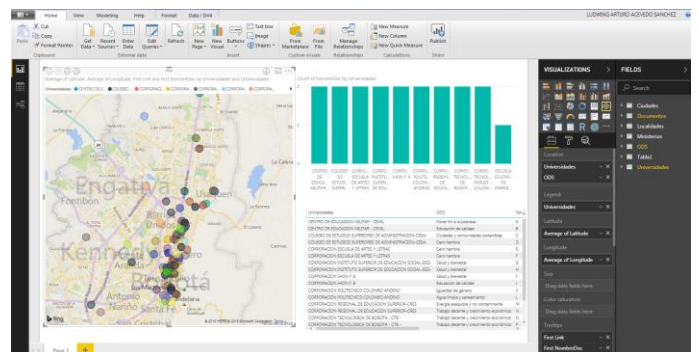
Home View Modeling Help Format Data / Drill

LUDWING ARTURO ACEVEDO SANCHEZ

Cut
Copy
Format Painter
Clipboard

Get Data
Recent Sources
Enter Data
Edit Queries
External data

Refresh

New Page
New Visual
Buttons
Text box
Image
Shapes
Insert

From Marketplace
From File
Custom visuals

Manage Relationships
Relationships

New Measure
New Column
New Quick Measure
Calculations

Publish
Share

Average of Latitude, Average of Longitude, First Link and First NombreDoc by Universidades and Universidades

Universidades ● CENTRO EDE... ● COLEGIO ... ● CORPORAC... ● CORPORAC... ● CORPORA... ● CORPORA... ● CORPORA...

Engativá

Fontibón

Kennedy

Usaquén

Bing

© 2018 HERE © 2018 Microsoft Corporation Terms

Count of NombreDoc by Universidades

CENTRO DE EDUCA... MILITAR...
COLEGIO DE ESTUDI... SUPERIO...
COLEGIO ESCUELA DE ARTES Y LETRAS
CORPO... DE ARTES Y LETRAS
CORPO... JACN Y R...
CORPO... POLITE... COLOM... ANDINO
CORPO... TECNOL... SUPERIO...
CORPO... TECNOL... DE BOGOTA
CORPO... TECNOL... INDUST... COLOM...
ESCUELA COLOMB... DE CARRE...

Universidades | ODS
CENTRO DE EDUCACION MILITAR - CEMIL | Poner fin a la pobreza
CENTRO DE EDUCACION MILITAR - CEMIL | Educación de calidad
COLEGIO DE ESTUDIOS SUPERIORES DE ADMINISTRACION-CESA | Ciudades y comunidades sostenibles
COLEGIO DE ESTUDIOS SUPERIORES DE ADMINISTRACION-CESA | Cero hambre
CORPORACION ESCUELA DE ARTES Y LETRAS | Cero hambre
CORPORACION ESCUELA DE ARTES Y LETRAS | Cero hambre
CORPORACION INSTITUTO SUPERIOR DE EDUCACION SOCIAL-ISES | Salud y bienestar
CORPORACION INSTITUTO SUPERIOR DE EDUCACION SOCIAL-ISES | Salud y bienestar
CORPORACION JACN Y R | Salud y bienestar
CORPORACION JACN Y R | Educación de calidad
CORPORACION POLITECNICO COLOMBO ANDINO | Igualdad de género
CORPORACION POLITECNICO COLOMBO ANDINO | Agua limpia y saneamiento
CORPORACION REGIONAL DE EDUCACION SUPERIOR-CRES | Energía asequible y no contaminante
CORPORACION REGIONAL DE EDUCACION SUPERIOR-CRES | Trabajo decente y crecimiento económico
CORPORACION TECNOLOGICA DE BOGOTA - CTB | Trabajo decente y crecimiento económico
CORPORACION TECNOLOGICA DE BOGOTA - CTB | Trabajo decente y crecimiento económico

VISUALIZATIONS

Location
Universidades
ODS
Legend
Universidades
Latitude
Average of Latitude
Longitude
Average of Longitude
Size
Drag data fields here
Color saturation
Drag data fields here
Tooltips
First Link
First NombreDoc

FIELDS

Search
Ciudades
Documentos
Localidades
Miembros
ODS
Table1
Universidades

Page 1